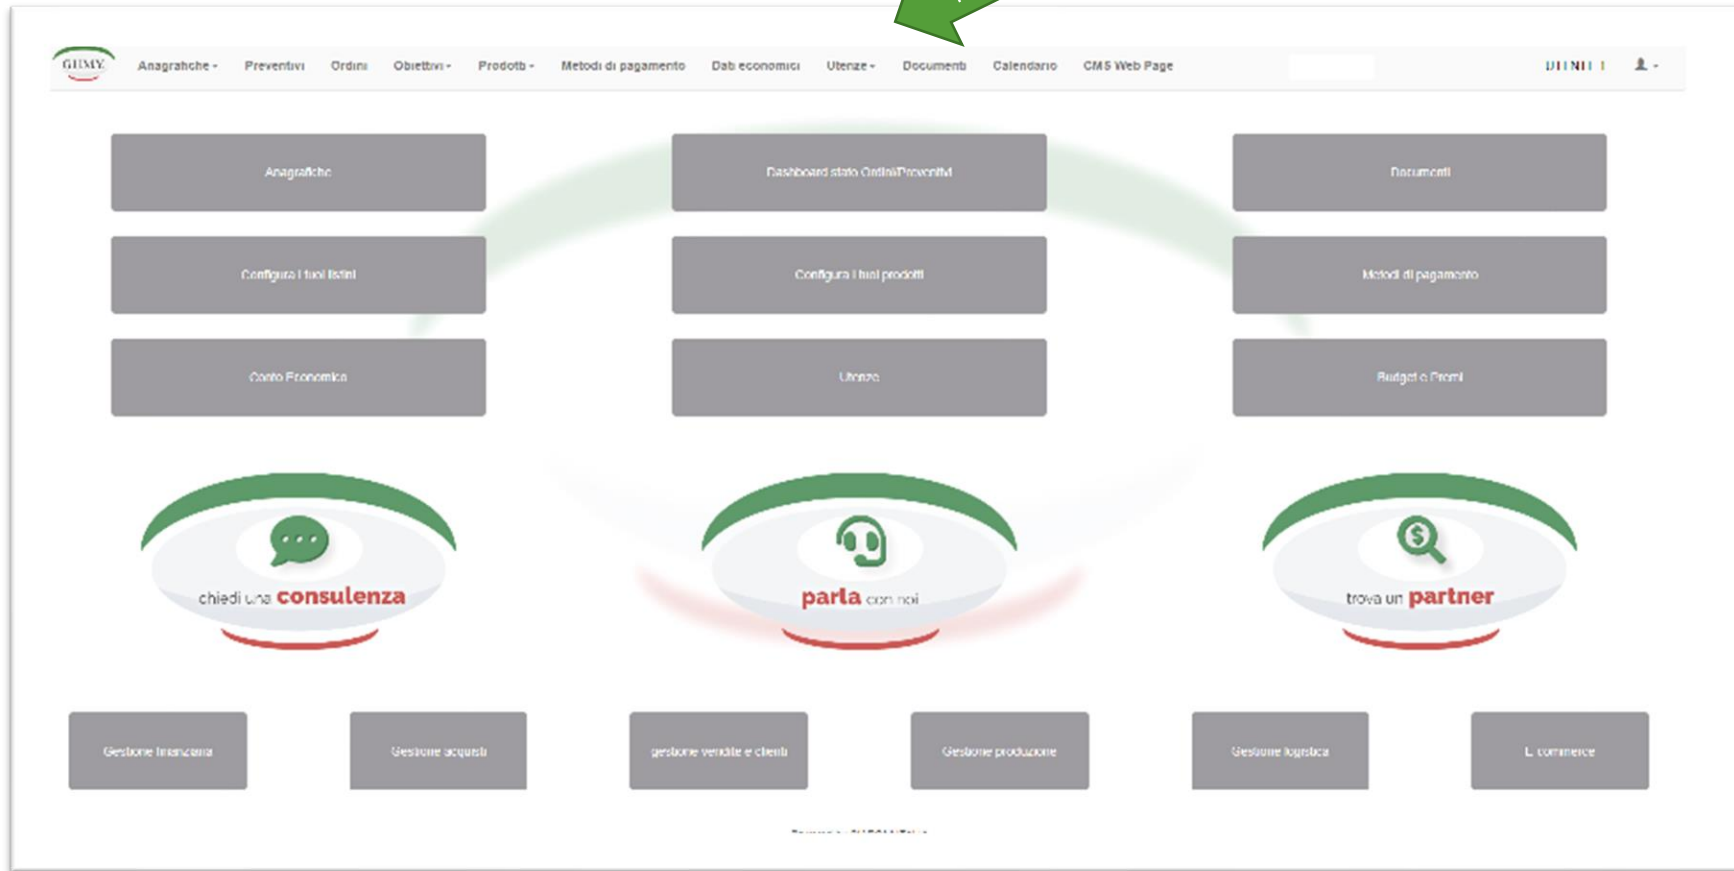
GUMY

Anagrafiche - Preventivi Ordini Obiettivi - Prodotti - Metodi di pagamento Dati economici Utenze - Documenti Calendario CMS Web Page

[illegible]

Anagrafiche

Dashboard stato Ordini/Preventivi

Documenti

Configura i tuoi listini

Configura i tuoi prodotti

Metodi di pagamento

Conto Economico

Utenze

Budget e Premi

chiedi una consulenza

parla con noi

trova un partner

Gestione finanziaria

Gestione acquisti

gestione vendite e clienti

Gestione produzione

Gestione logistica

E commerce

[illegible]